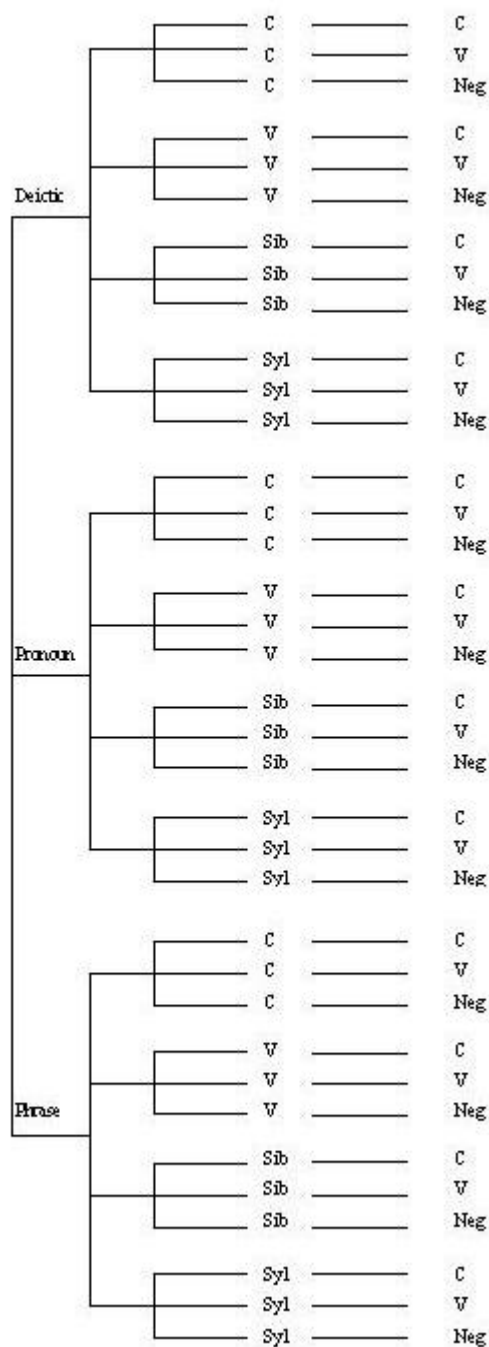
Deictic
C C
C V
C Neg
V C
V V
V Neg
Sib C
Sib V
Sib Neg
Syl C
Syl V
Syl Neg

Pronoun
C C
C V
C Neg
V C
V V
V Neg
Sib C
Sib V
Sib Neg
Syl C
Syl V
Syl Neg

Phrase
C C
C V
C Neg
V C
V V
V Neg
Sib C
Sib V
Sib Neg
Syl C
Syl V
Syl Neg